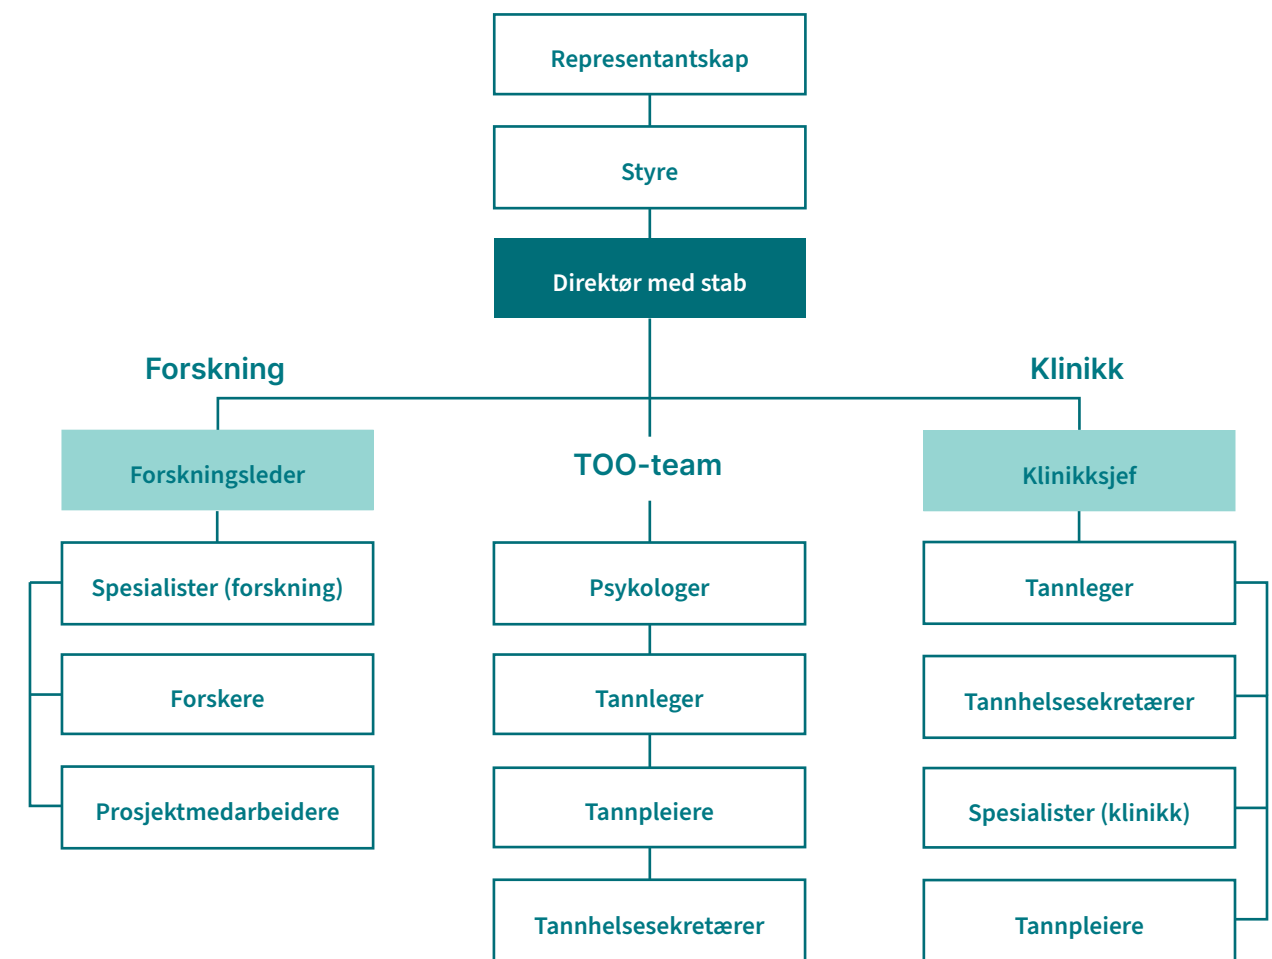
Representantskap

Styre

Direktør med stab

Forskning

Klinikk

Forskningsleder

TOO-team

Klinikksjef

Spesialister (forskning)

Forskere

Prosjektmedarbeidere

Psykologer

Tannleger

Tannpleiere

Tannhelsesekretærer

Tannleger

Tannhelsesekretærer

Spesialister (klinikk)

Tannpleiere